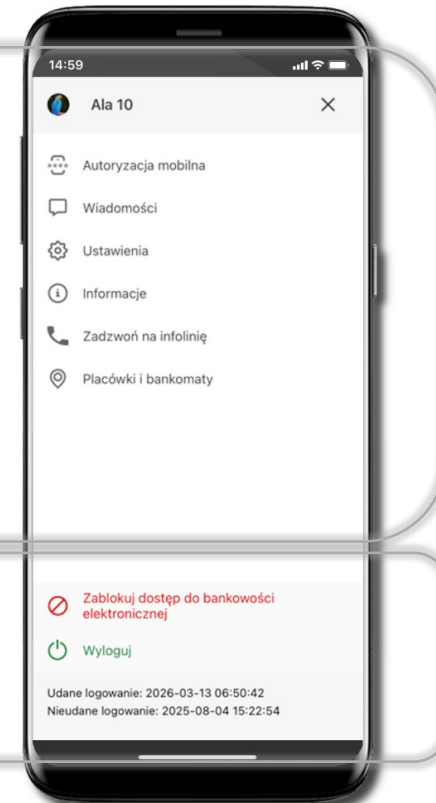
14:59

Ala 10

×

Autoryzacja mobilna

Wiadomości

Ustawienia

Informacje

Zadzwoń na infolinię

Placówki i bankomaty

Zablokuj dostęp do bankowości elektronicznej

Wyloguj

Udane logowanie: 2026-03-13 06:50:42
Nieudane logowanie: 2025-08-04 15:22:54